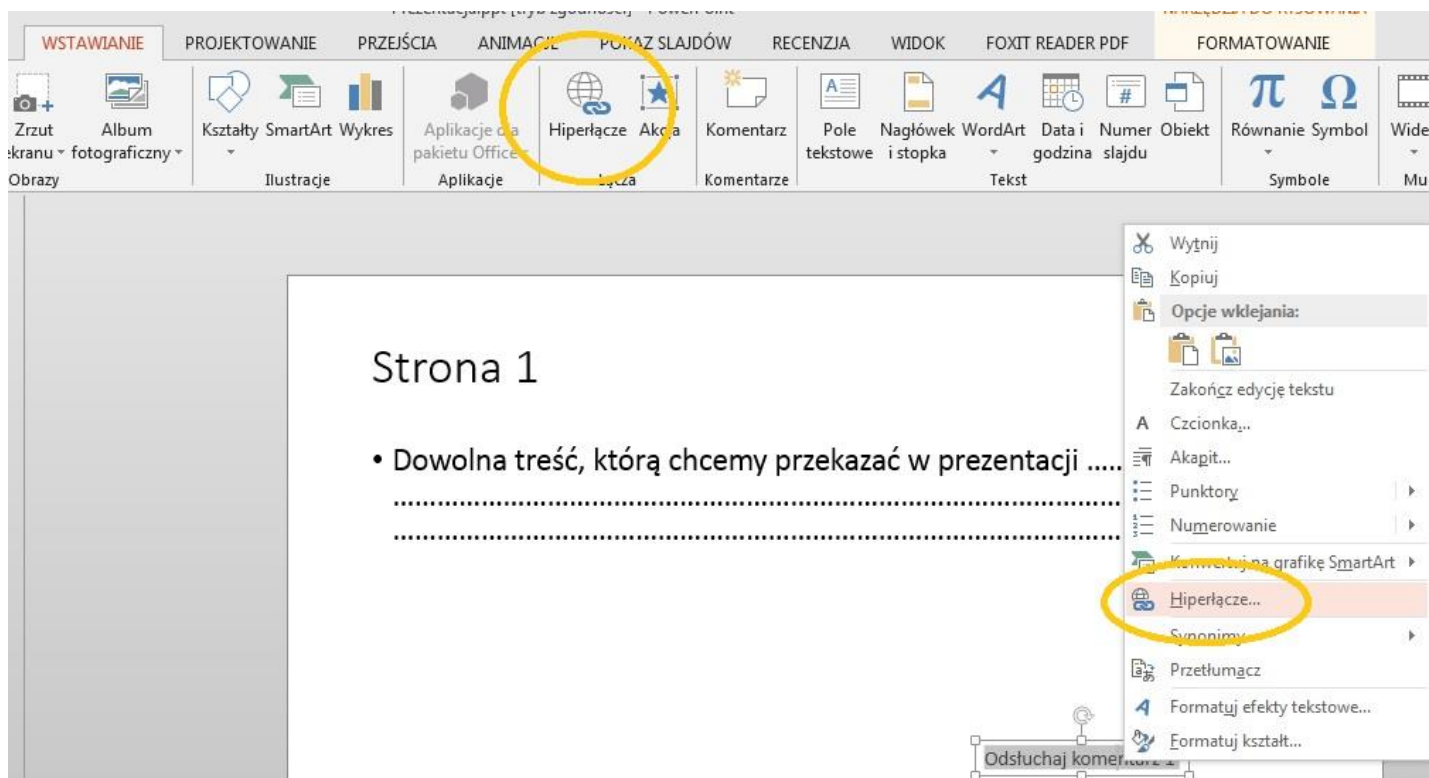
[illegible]

WSTAWIANIE PROJEKTOWANIE PRZEJŚCIA ANIMACJE POKAZ SLAJDÓW RECENZJA WIDOK FOXIT READER PDF FORMATOWANIE

Zrzut ekranu Album fotograficzny
Obrazy
Kształty SmartArt Wykres
Ilustracje
Aplikacje dla pakietu Office
Aplikacje
Hiperłącze Akcja
Łącza
Komentarz
Komentarze
Pole tekstowe Nagłówek i stopka WordArt Data i godzina Numer slajdu Obiekt
Tekst
Równanie Symbol
Symbole
Wide
Mu

Strona 1

• Dowolna treść, którą chcemy przekazać w prezentacji .....
.................................................................................................
.................................................................................................

Wytnij
Kopiuj
Opcje wklejania:
Zakończ edycję tekstu
Czcionka...
Akapit...
Punktory
Numerowanie
Konwertuj na grafikę SmartArt
Hiperłącze...
Synonimy
Przetłumacz
Formatuj efekty tekstowe...
Formatuj kształt...

Odsłuchaj komentarz 1